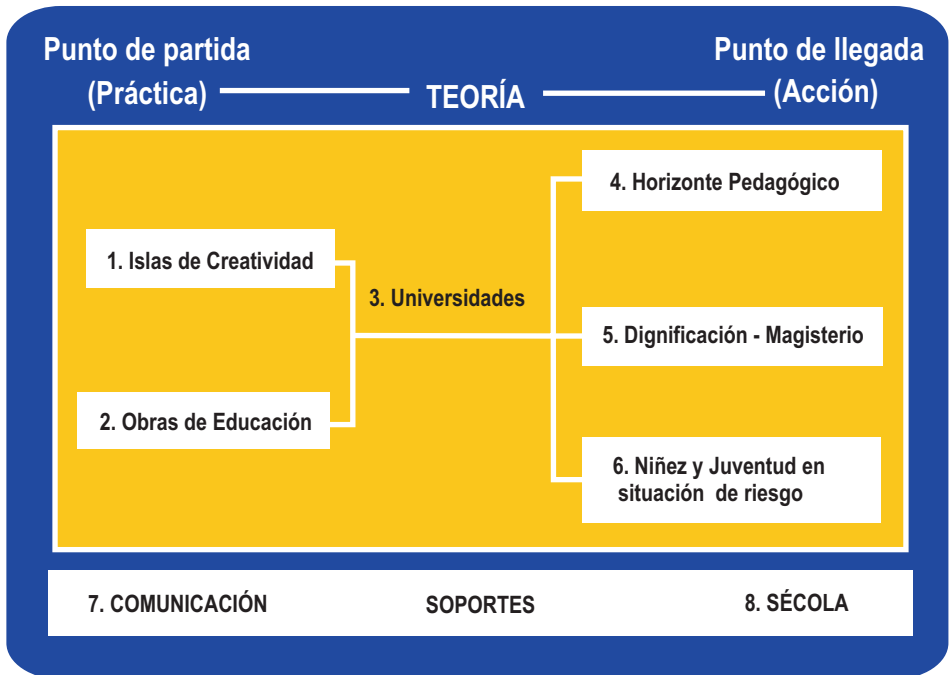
Punto de partida
(Práctica)

TEORÍA

Punto de llegada
(Acción)

1. Islas de Creatividad

2. Obras de Educación

3. Universidades

4. Horizonte Pedagógico

5. Dignificación - Magisterio

6. Niñez y Juventud en situación de riesgo

7. COMUNICACIÓN

SOPORTES

8. SÉCOLA